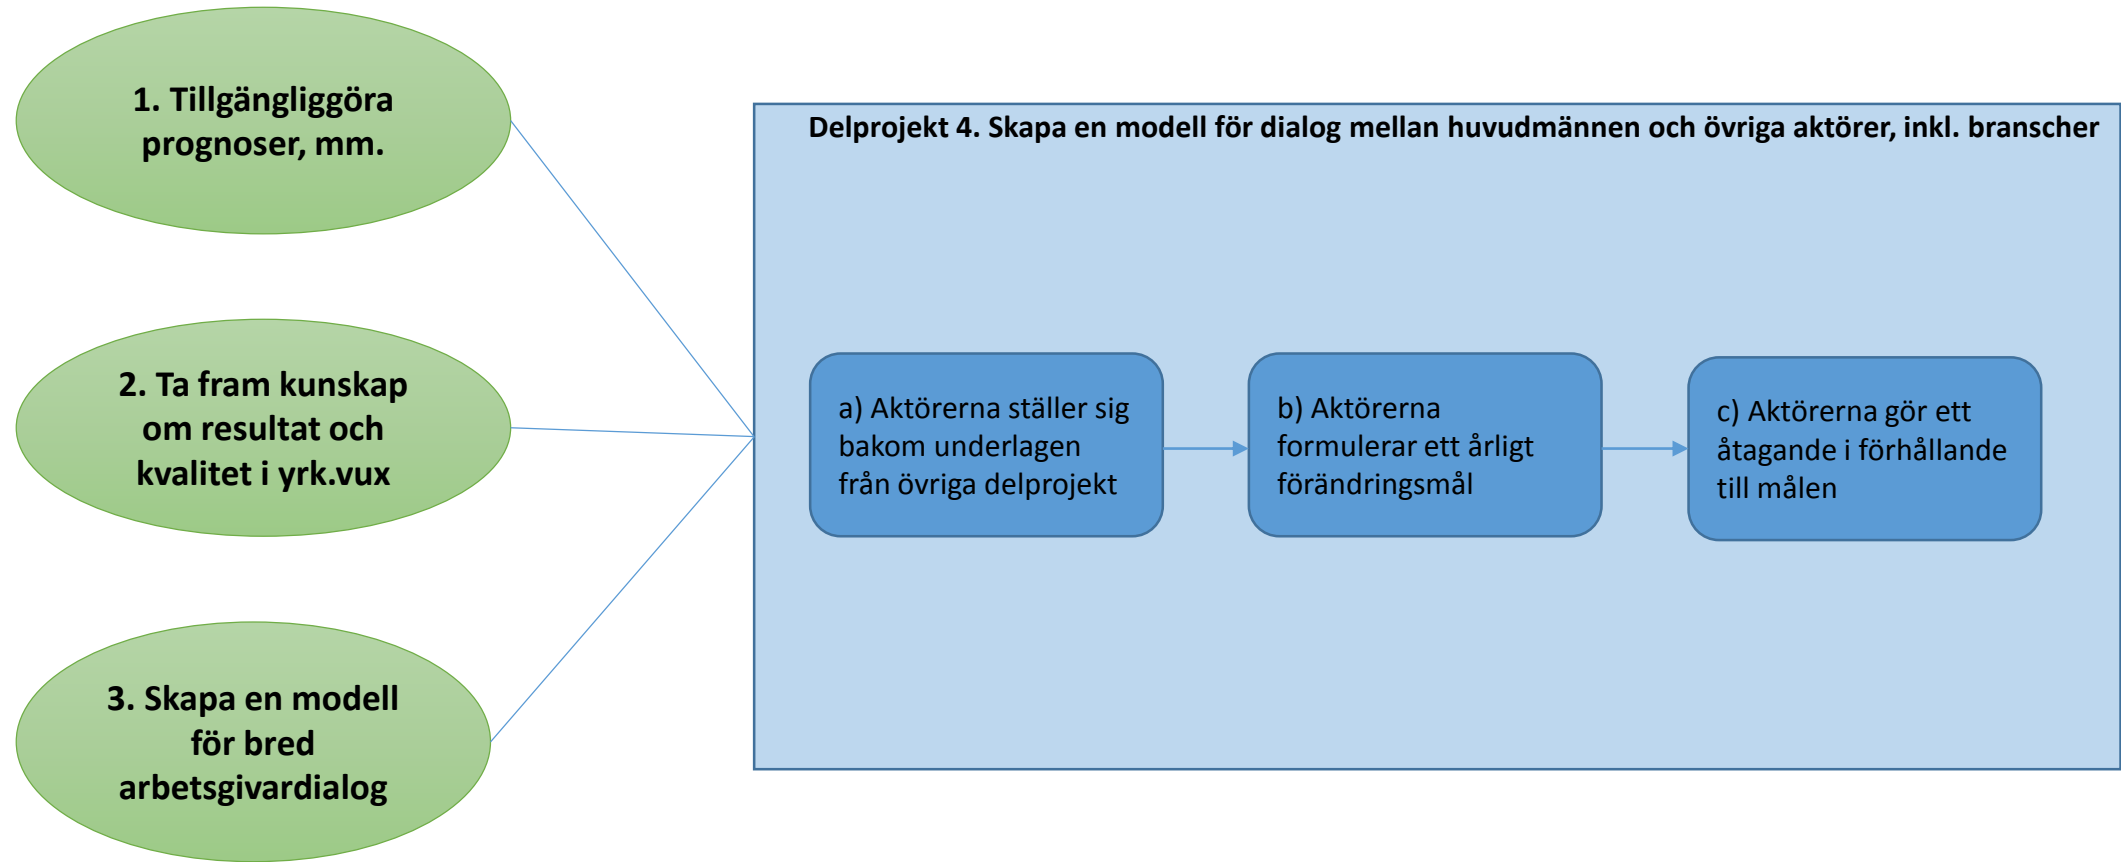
1. Tillgängliggöra prognoser, mm.

2. Ta fram kunskap om resultat och kvalitet i yrk.vux

3. Skapa en modell för bred arbetsgivardialog

Delprojekt 4. Skapa en modell för dialog mellan huvudmännen och övriga aktörer, inkl. branscher

a) Aktörerna ställer sig bakom underlagen från övriga delprojekt

b) Aktörerna formulerar ett årligt förändringsmål

c) Aktörerna gör ett åtagande i förhållande till målen